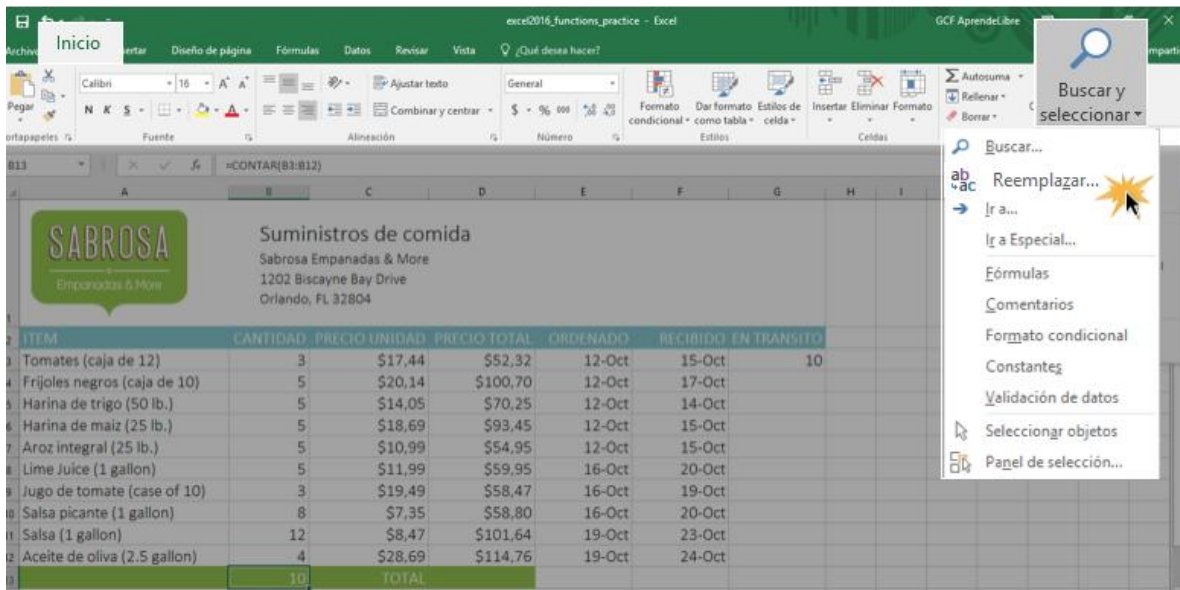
excel2016_functions_practice - Excel

GCF AprendeLibre

Archivo Inicio Insertar Diseño de página Fórmulas Datos Revisar Vista ¿Qué desea hacer? Compartir

Pegar
Portapapeles
Calibri 16 A A
N K S
Fuente
Ajustar texto
Combinar y centrar
Alineación
General
$ % 000
Número
Formato condicional
Dar formato como tabla
Estilos de celda
Estilos
Insertar Eliminar Formato
Celdas
Autosuma
Rellenar
Borrar

Buscar y seleccionar

B13 =CONTAR(B3:B12)

Buscar...
Reemplazar...
Ir a...
Ir a Especial...
Fórmulas
Comentarios
Formato condicional
Constantes
Validación de datos
Seleccionar objetos
Panel de selección...

SABROSA
Empanadas & More

Suministros de comida
Sabrosa Empanadas & More
1202 Biscayne Bay Drive
Orlando, FL 32804

| ITEM | CANTIDAD | PRECIO UNIDAD | PRECIO TOTAL | ORDENADO | RECIBIDO | EN TRANSITO |
|---|---|---|---|---|---|---|
| Tomates (caja de 12) | 3 | $17,44 | $52,32 | 12-Oct | 15-Oct | 10 |
| Frijoles negros (caja de 10) | 5 | $20,14 | $100,70 | 12-Oct | 17-Oct | |
| Harina de trigo (50 lb.) | 5 | $14,05 | $70,25 | 12-Oct | 14-Oct | |
| Harina de maiz (25 lb.) | 5 | $18,69 | $93,45 | 12-Oct | 15-Oct | |
| Aroz integral (25 lb.) | 5 | $10,99 | $54,95 | 12-Oct | 15-Oct | |
| Lime Juice (1 gallon) | 5 | $11,99 | $59,95 | 16-Oct | 20-Oct | |
| Jugo de tomate (case of 10) | 3 | $19,49 | $58,47 | 16-Oct | 19-Oct | |
| Salsa picante (1 gallon) | 8 | $7,35 | $58,80 | 16-Oct | 20-Oct | |
| Salsa (1 gallon) | 12 | $8,47 | $101,64 | 19-Oct | 23-Oct | |
| Aceite de oliva (2.5 gallon) | 4 | $28,69 | $114,76 | 19-Oct | 24-Oct | |
| | 10 | TOTAL | | | | |